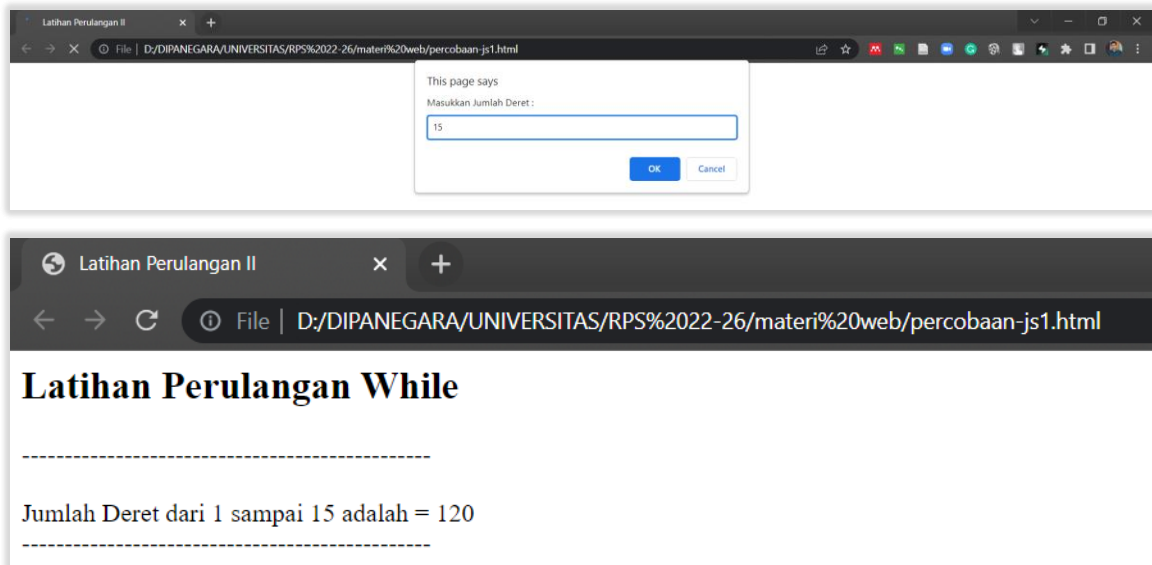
Latihan Perulangan II

File | D:/DIPANEGARA/UNIVERSITAS/RPS%2022-26/materi%20web/percobaan-js1.html

This page says

Masukkan Jumlah Deret :

15

OK

Cancel

Latihan Perulangan II

File | D:/DIPANEGARA/UNIVERSITAS/RPS%2022-26/materi%20web/percobaan-js1.html

Latihan Perulangan While

------------------------------------------------

Jumlah Deret dari 1 sampai 15 adalah = 120

------------------------------------------------